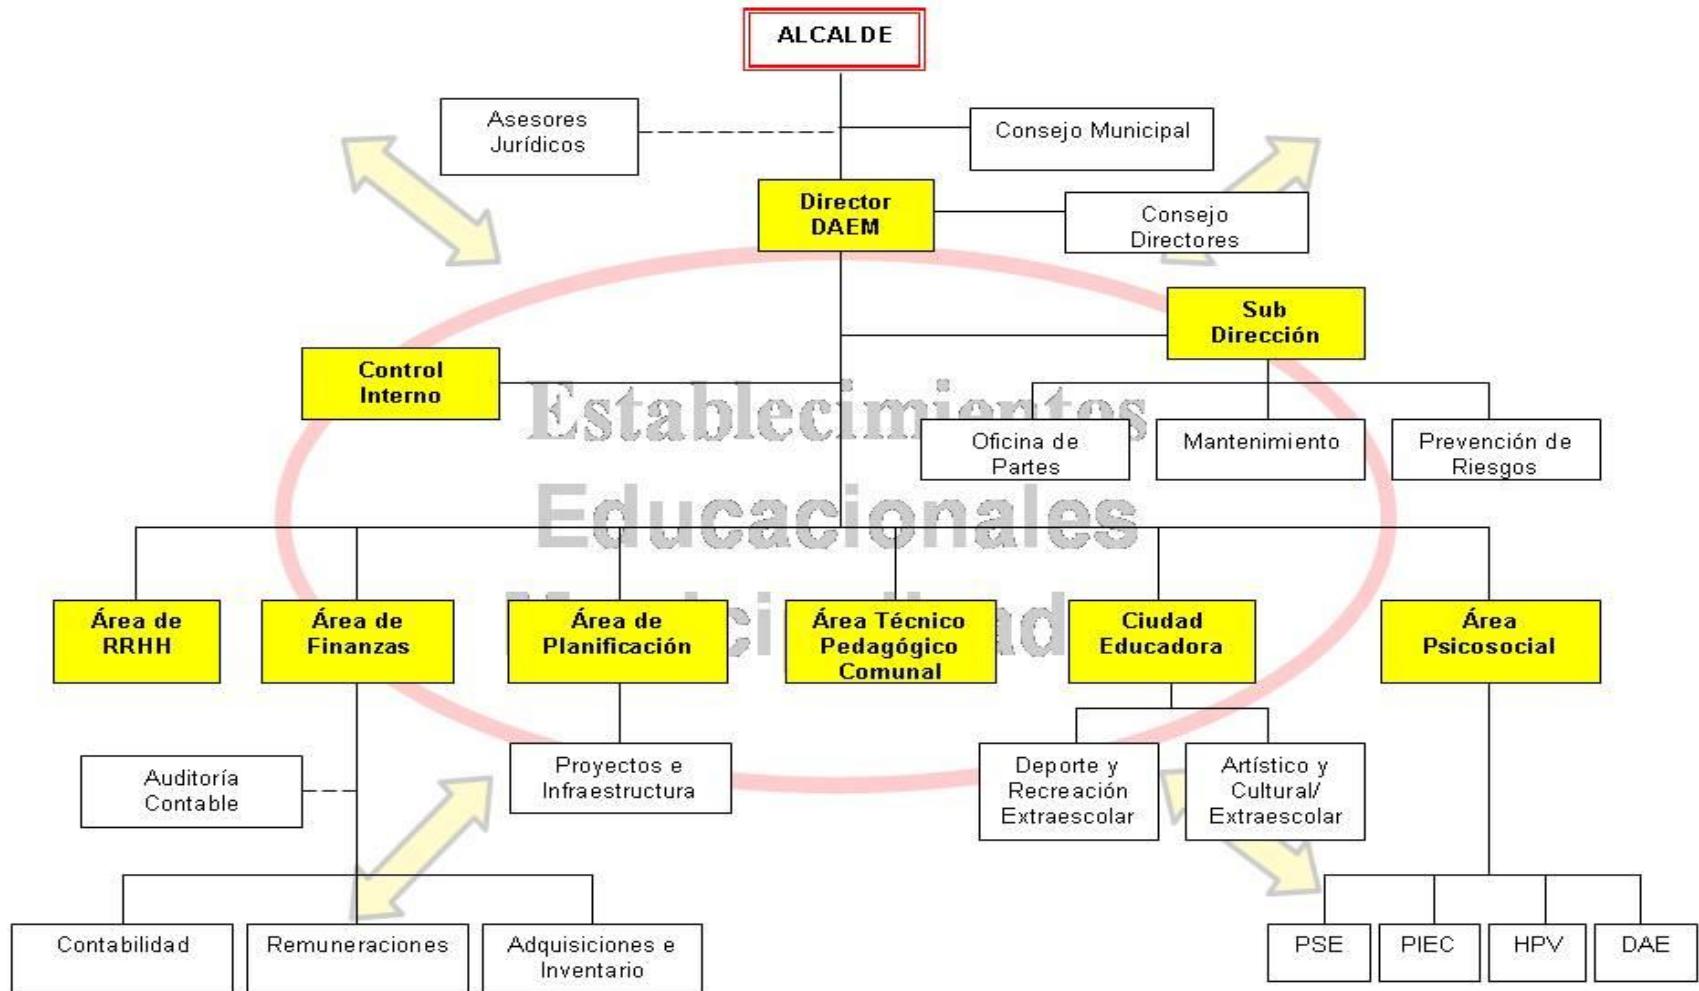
ALCALDE

Asesores Jurídicos

Consejo Municipal

Director DAEM

Consejo Directores

Sub Dirección

Control Interno

Establecimientos Educacionales

Oficina de Partes

Mantenimiento

Prevención de Riesgos

Área de RRHH

Área de Finanzas

Área de Planificación

Área Técnico Pedagógico Comunal

Ciudad Educadora

Área Psicosocial

Auditoría Contable

Proyectos e Infraestructura

Deporte y Recreación Extraescolar

Artístico y Cultural/ Extraescolar

Contabilidad

Remuneraciones

Adquisiciones e Inventario

PSE

PIEC

HPV

DAE